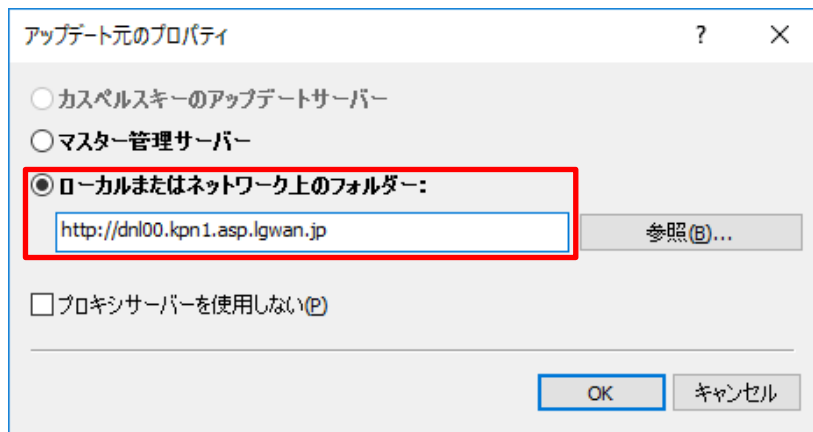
アップデート元のプロパティ

?

×

カスペルスキーのアップデートサーバー

マスター管理サーバー

ローカルまたはネットワーク上のフォルダー:

http://dnl00.kpn1.asp.lgwan.jp

参照(B)...

プロキシサーバーを使用しない(P)

OK

キャンセル